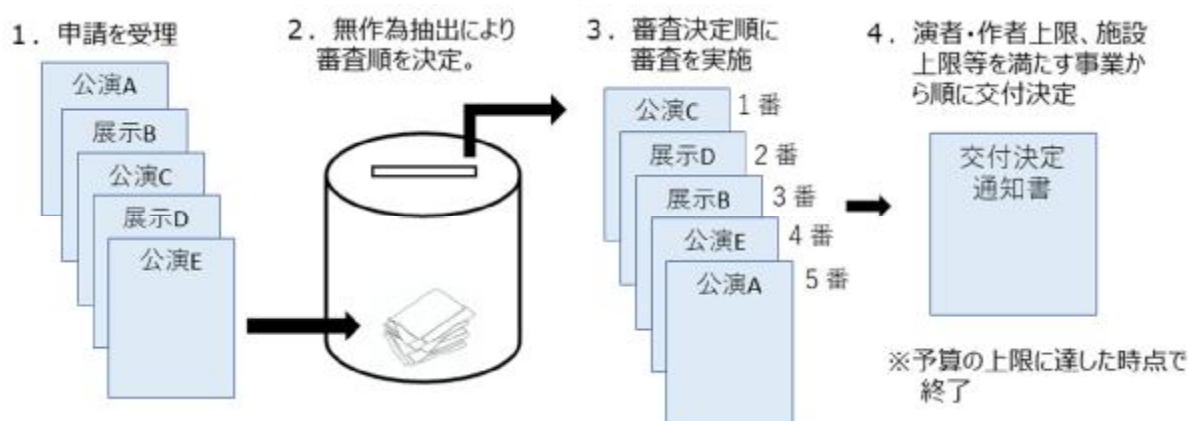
1．申請を受理

公演A
展示B
公演C
展示D
公演E

2．無作為抽出により審査順を決定。

3．審査決定順に審査を実施

公演C 1番
展示D 2番
展示B 3番
公演E 4番
公演A 5番

4．演者・作者上限、施設上限等を満たす事業から順に交付決定

交付決定通知書

※予算の上限に達した時点で終了